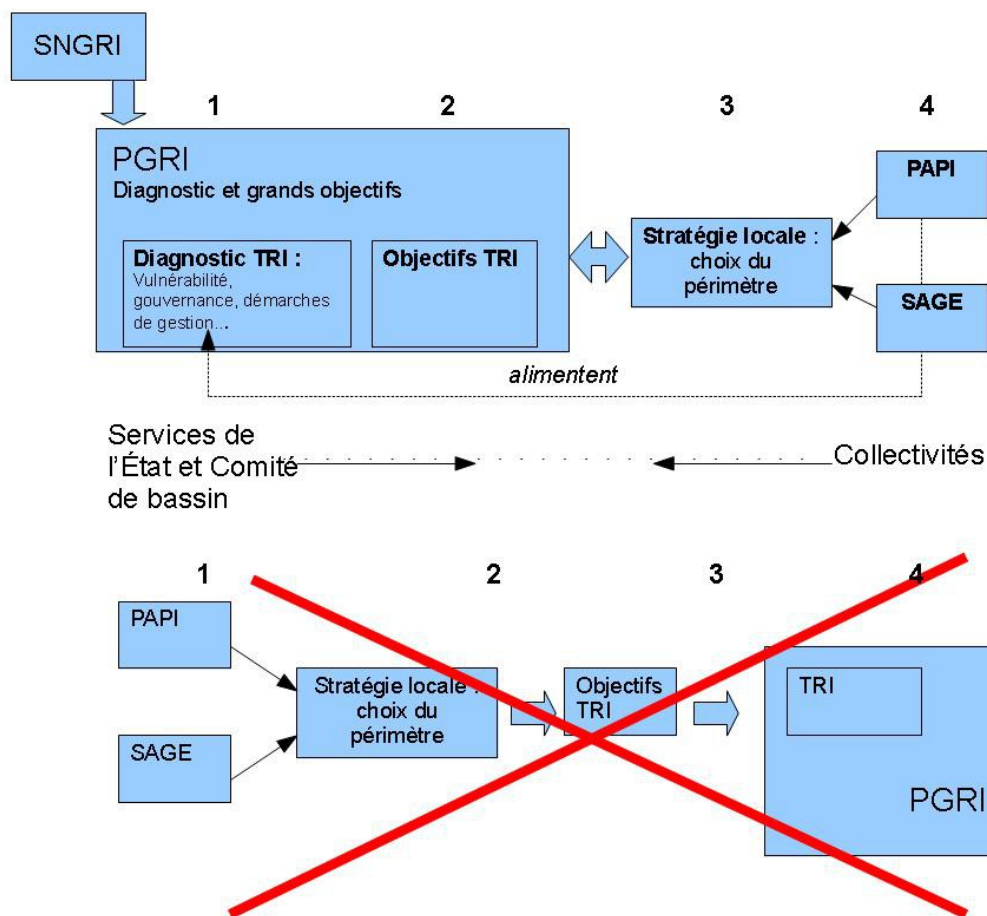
SNGRI

1

2

3

4

PGRI
Diagnostic et grands objectifs

Diagnostic TRI :
Vulnérabilité, gouvernance, démarches de gestion...

Objectifs TRI

Stratégie locale : choix du périmètre

PAPI

SAGE

alimentent

Services de l'État et Comité de bassin

Collectivités

1

2

3

4

PAPI

SAGE

Stratégie locale : choix du périmètre

Objectifs TRI

TRI

PGRI